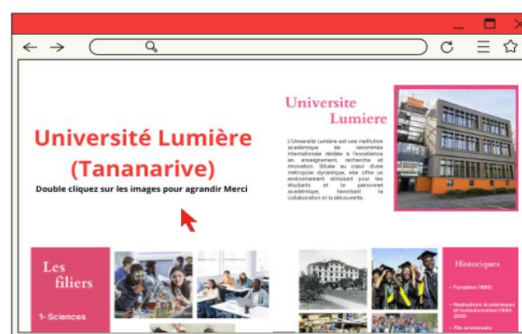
Université Lumière (Tananarive)

Double cliquez sur les images pour agrandir Merci

Universite Lumiere

L'Université Lumière est une institution académique de renommée internationale dédiée à l'excellence en enseignement, recherche et innovation. Située au cœur d'une métropole dynamique, elle offre un environnement stimulant pour les étudiants et le personnel académique, favorisant la collaboration et la découverte.

Les filiers

1- Sciences

Historiques

• Fondation (1895)

• Réalisations Académiques et Institutionnelles (1896-2010)

• 75e anniversaire